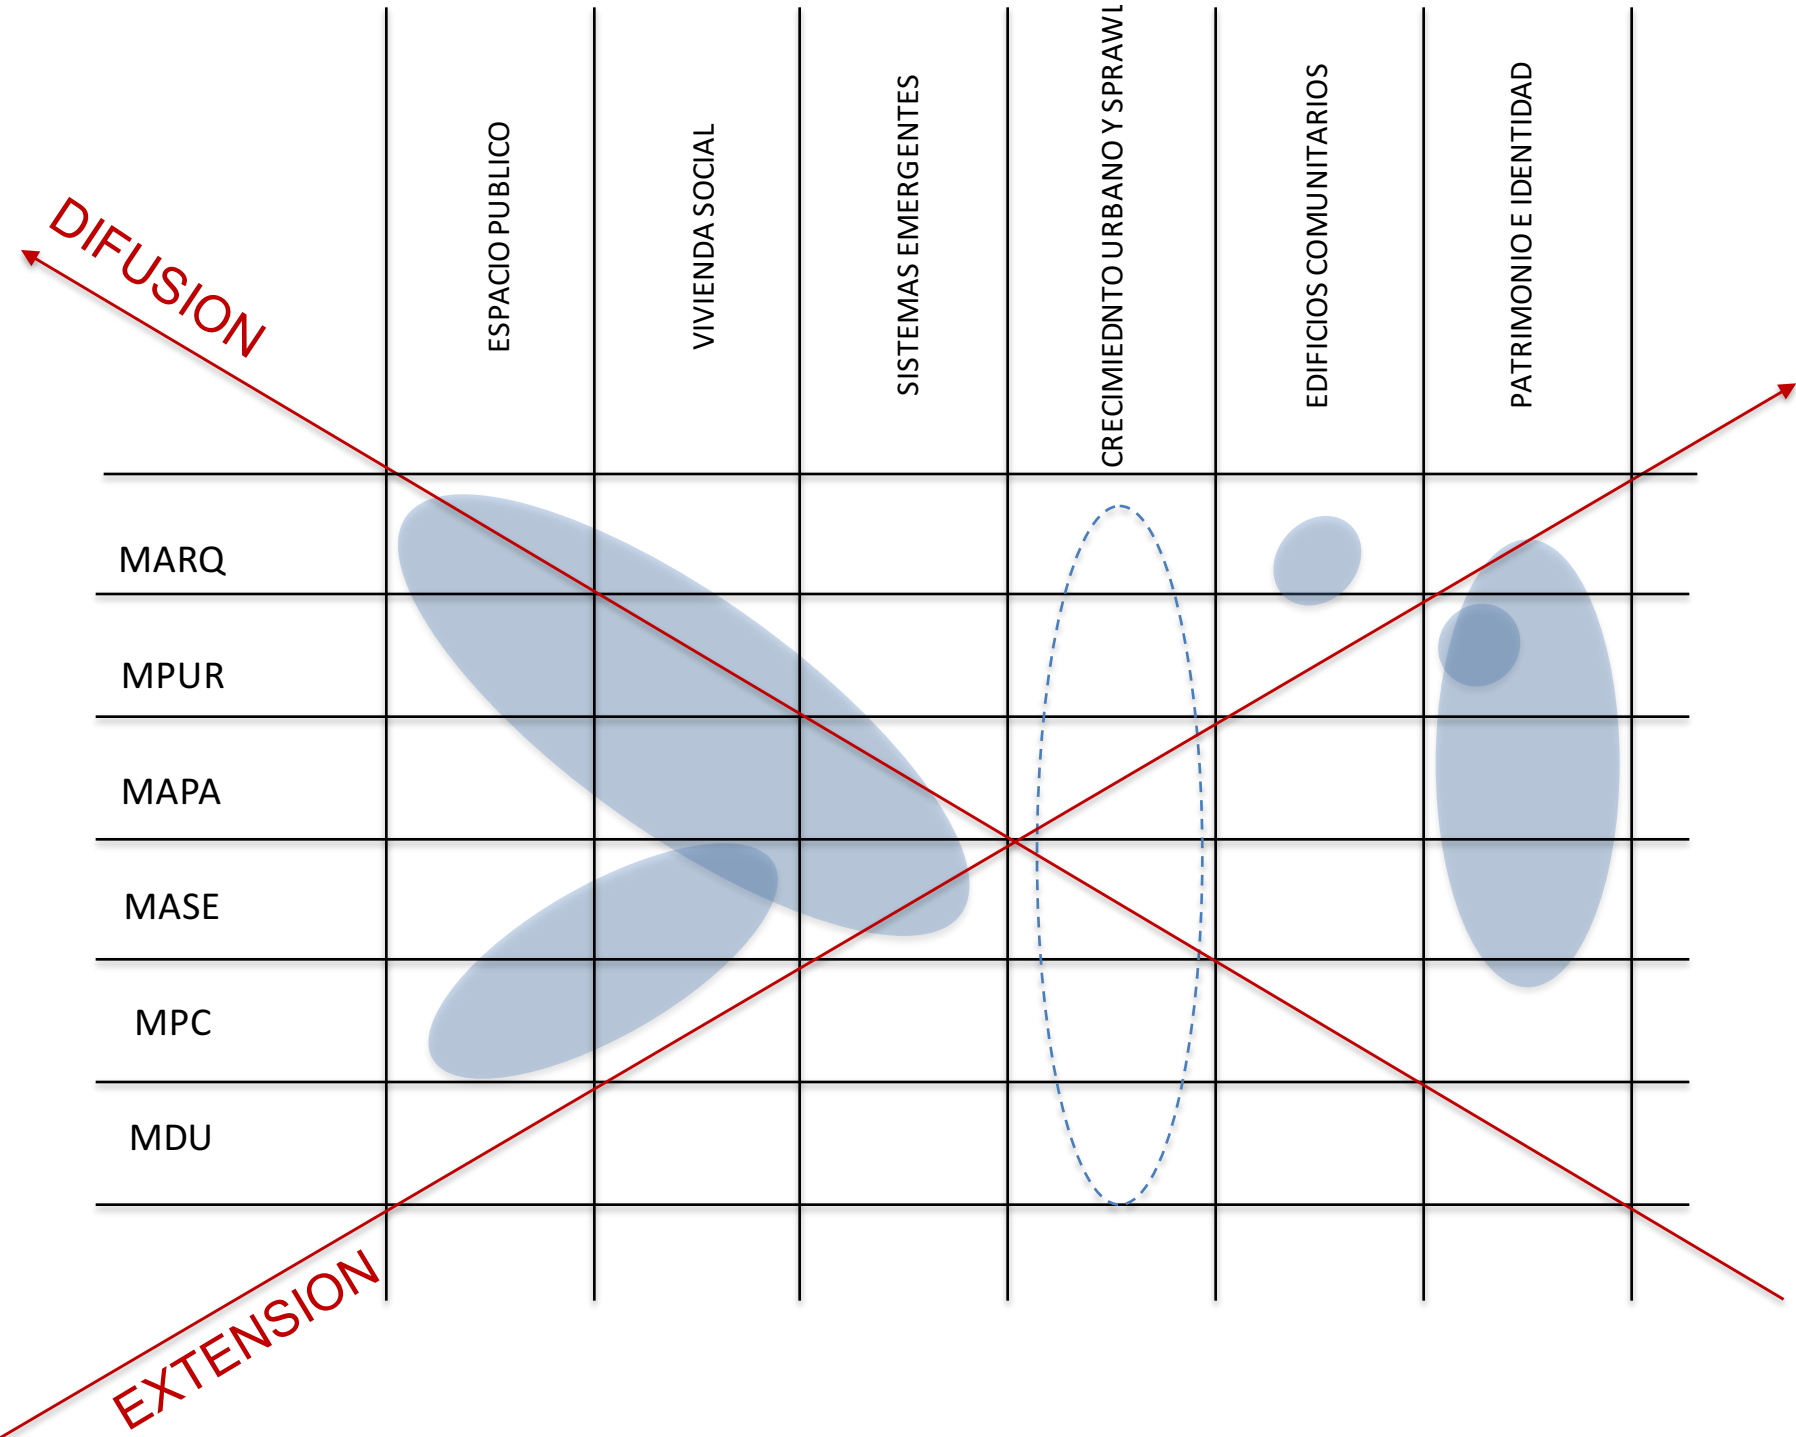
DIFUSION

| | ESPACIO PUBLICO | VIVIENDA SOCIAL | SISTEMAS EMERGENTES | CRECIMIEDNTO URBANO Y SPRAWL | EDIFICIOS COMUNITARIOS | PATRIMONIO E IDENTIDAD |
|---|---|---|---|---|---|---|
| MARQ | | | | | | |
| MPUR | | | | | | |
| MAPA | | | | | | |
| MASE | | | | | | |
| MPC | | | | | | |
| MDU | | | | | | |

EXTENSION